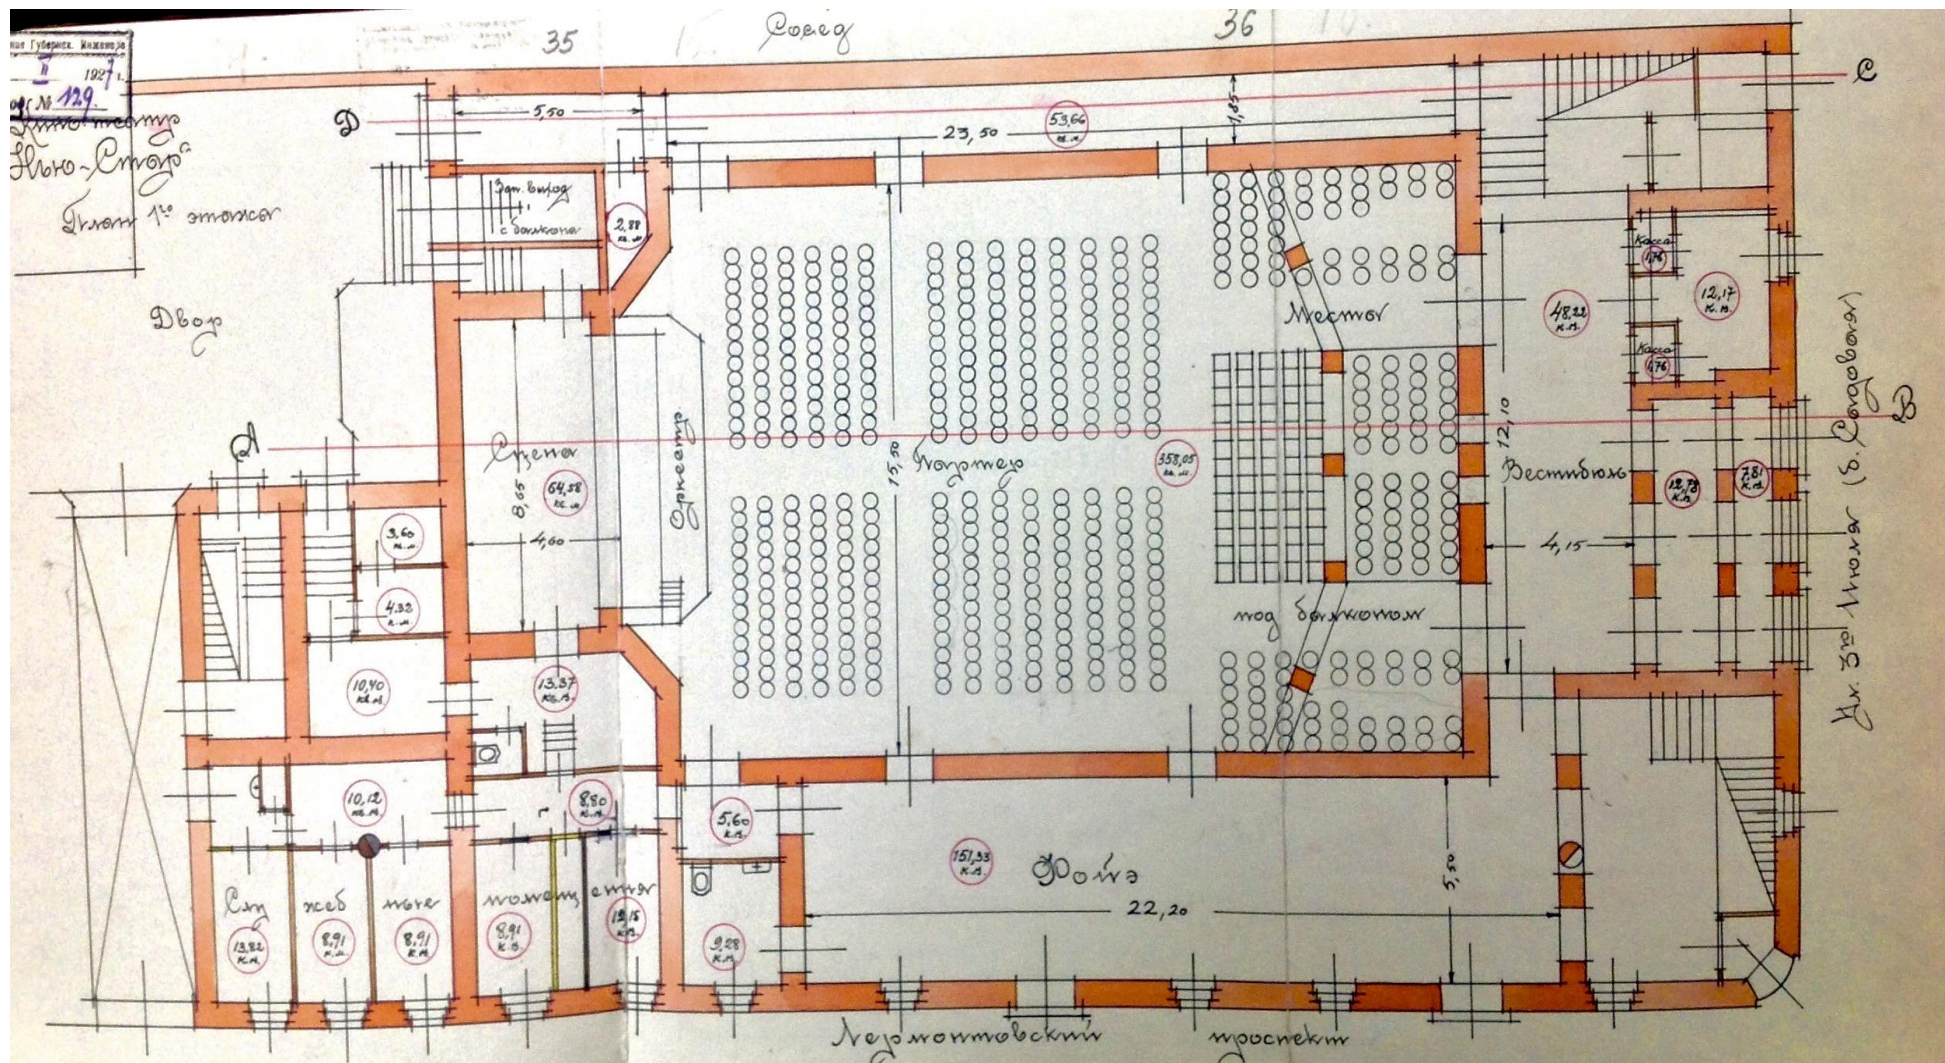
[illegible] Губерн. Инженера
II 1927 г.
№ 129.

Кинотеатр
"Нью-Стар"
План 1го этажа

35 Сосед 36

D
5,50
23,50
53,66 кв.м.
1,85
C

Зап. выход с балкона
2,88 кв.м.

Двор

Места
48,22 кв.м.
12,17 кв.м.
Касса 1,76
Касса 1,76

A
Сцена
64,58 кв.м.
8,65
4,60
Оркестр
15,50
Партер
358,05 кв.м.
12,10
Вестибюль
12,78 кв.м.
7,81 кв.м.
4,15
B

Ул. 3го Июля (б. Садовая)

3,60 кв.м.
4,32 кв.м.
10,40 кв.м.
13,37 кв.м.
под балконом

10,12 кв.м.
8,80 кв.м.
5,60 кв.м.
151,33 кв.м.
Фойэ
5,50
22,20

Служеб ные помещения
13,82 кв.м.
8,91 кв.м.
8,91 кв.м.
8,91 кв.м.
19,15 кв.м.
9,28 кв.м.

Лермонтовский проспект